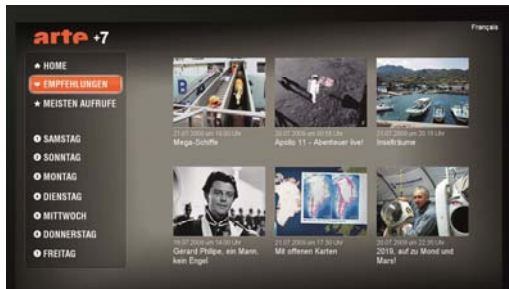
arte +7

Français

HOME
EMPFEHLUNGEN
MEISTEN AUFRUFE

SAMSTAG
SONNTAG
MONTAG
DIENSTAG
MITTWOCH
DONNERSTAG
FREITAG

21.07.2009 um 19:00 Uhr
Mega-Schiffe

21.07.2009 um 00:55 Uhr
Apollo 11 - Abenteuer live!

21.07.2009 um 20:15 Uhr
Inselträume

19.07.2009 um 14:00 Uhr
Gérard Philipe, ein Mann, kein Engel

21.07.2009 um 17:30 Uhr
Mit offenen Karten

21.07.2009 um 22:35 Uhr
2019, auf zu Mond und Mars!